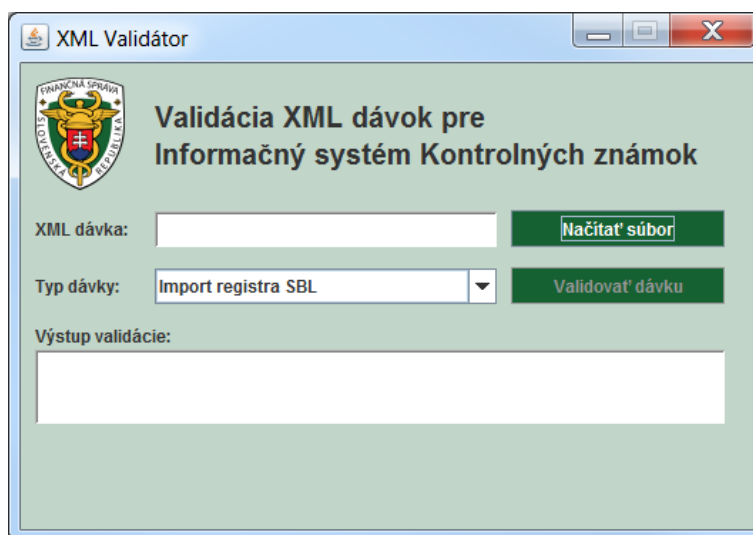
XML Validátor

FINANČNÁ SPRÁVA SLOVENSKÁ REPUBLIKA

Validácia XML dávok pre
Informačný systém Kontrolných známok

XML dávka:

Načítať súbor

Typ dávky:

Import registra SBL

Validovať dávku

Výstup validácie: